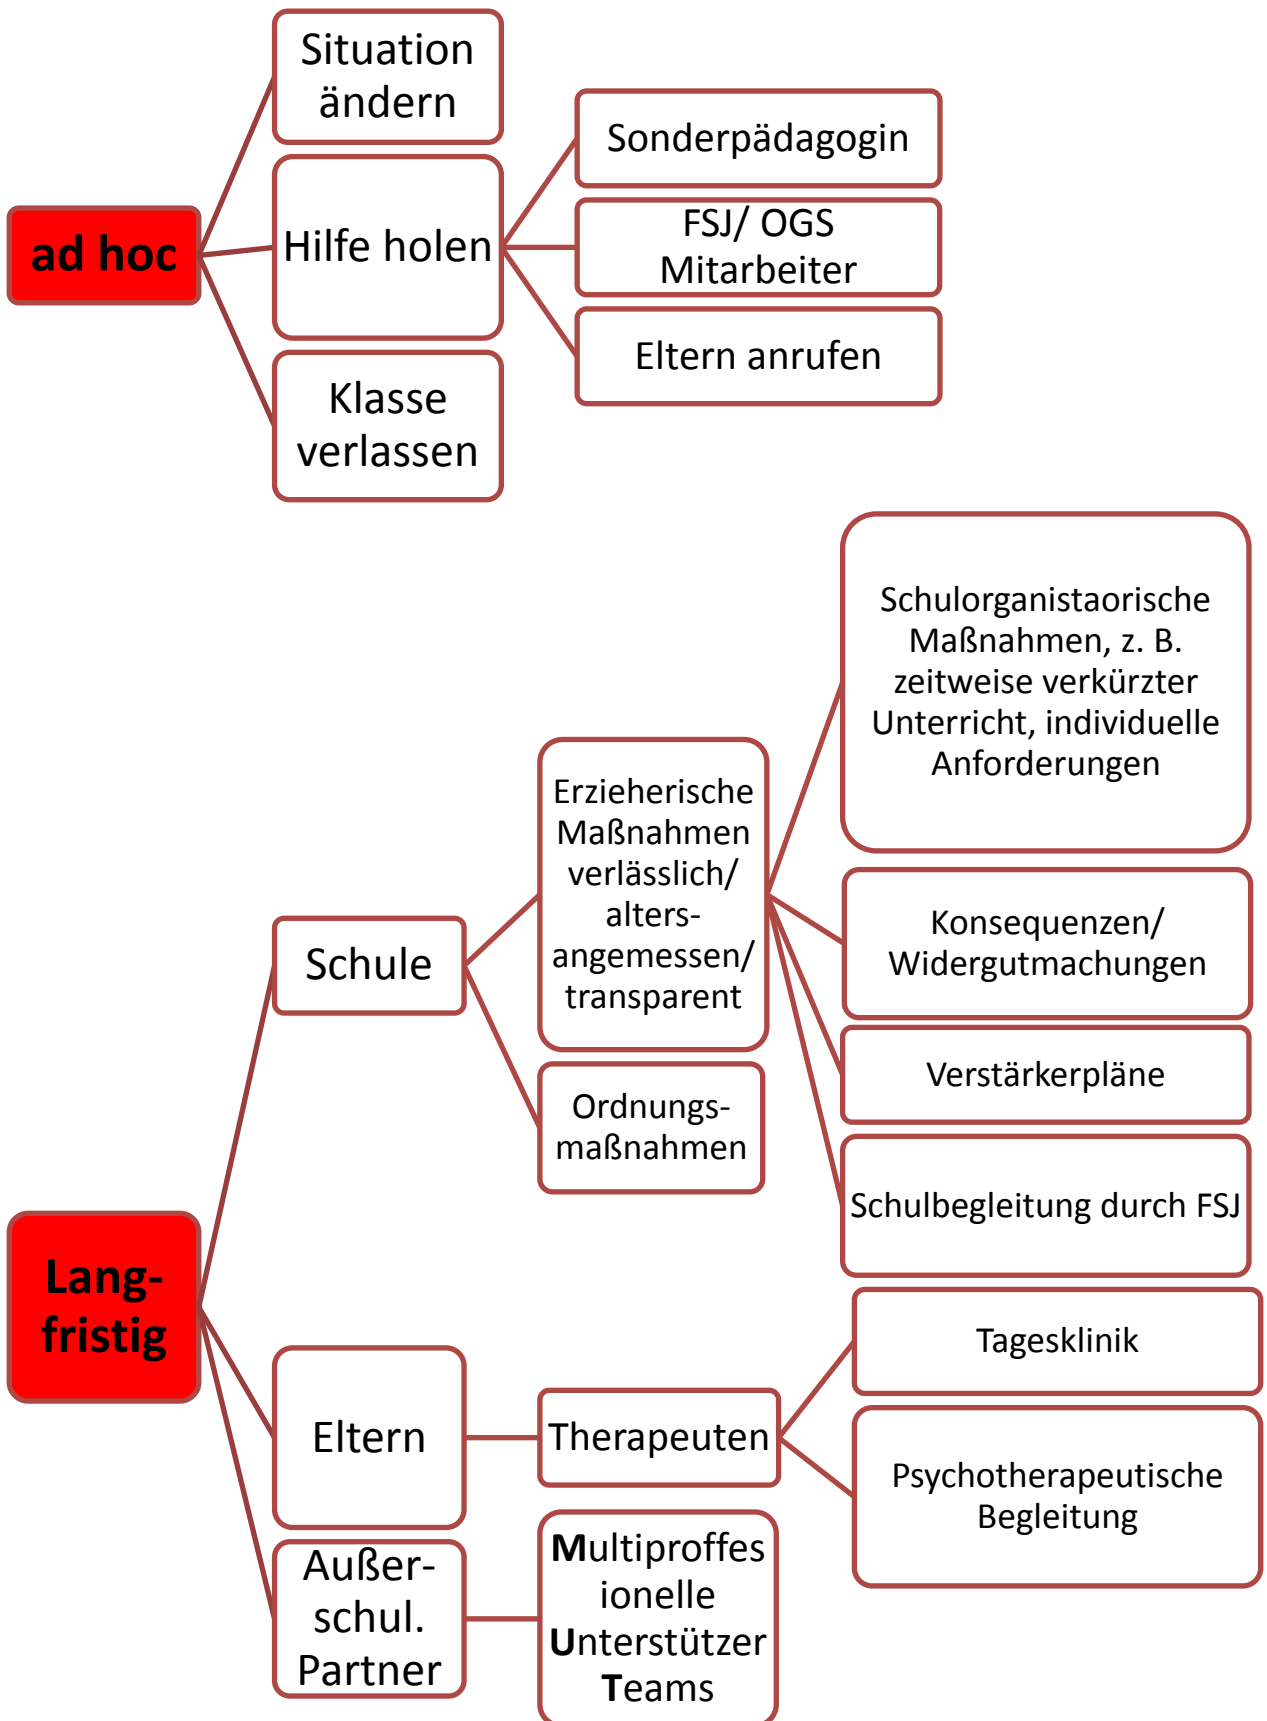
ad hoc

Situation ändern

Hilfe holen

Sonderpädagogin

FSJ/ OGS Mitarbeiter

Eltern anrufen

Klasse verlassen

Lang-fristig

Schule

Erzieherische Maßnahmen verlässlich/ alters-angemessen/ transparent

Schulorganistaorische Maßnahmen, z. B. zeitweise verkürzter Unterricht, individuelle Anforderungen

Konsequenzen/ Widergutmachungen

Verstärkerpläne

Schulbegleitung durch FSJ

Ordnungs-maßnahmen

Eltern

Therapeuten

Tagesklinik

Psychotherapeutische Begleitung

Außer-schul. Partner

Multiproffes ionelle Unterstützer Teams